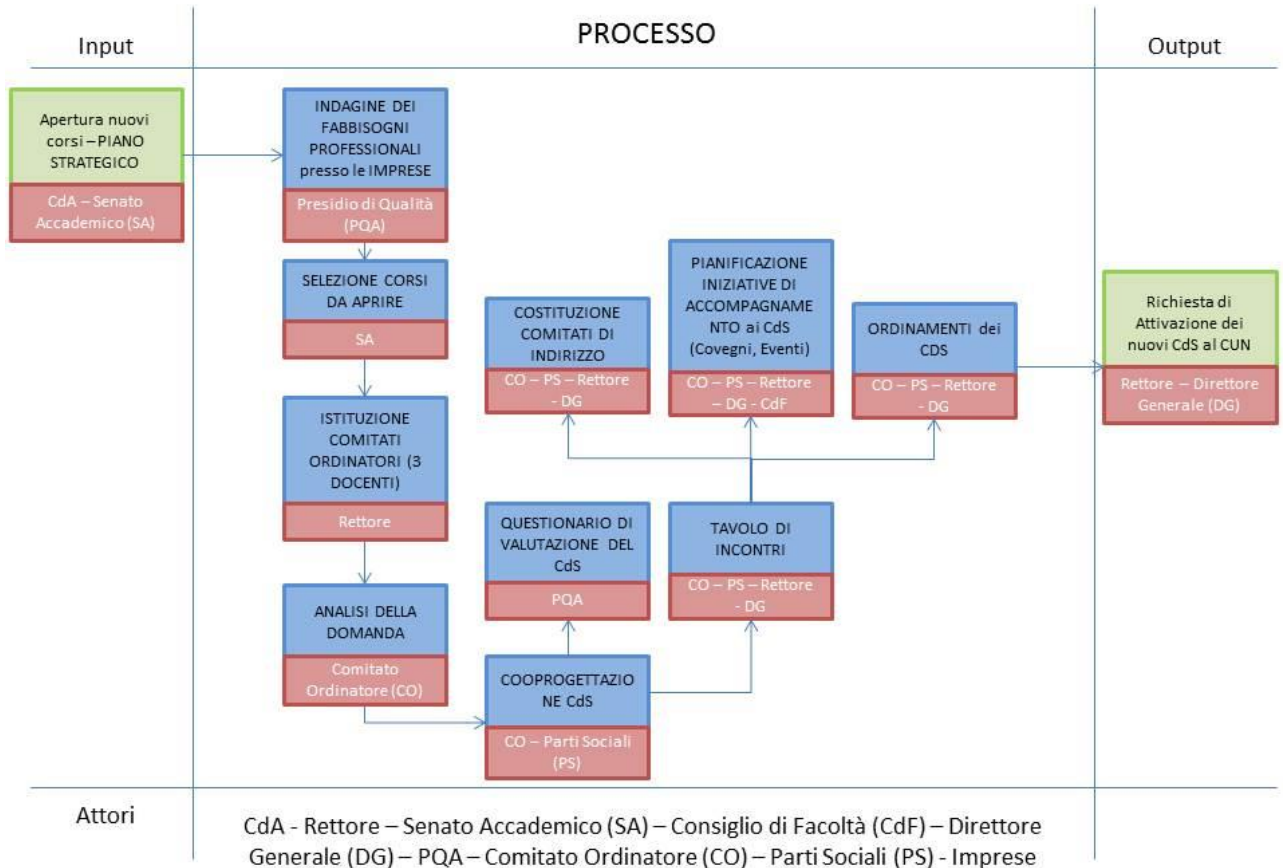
Input

PROCESSO

Output

Apertura nuovi corsi – PIANO STRATEGICO

CdA – Senato Accademico (SA)

INDAGINE DEI FABBISOGNI PROFESSIONALI presso le IMPRESE

Presidio di Qualità (PQA)

SELEZIONE CORSI DA APRIRE

SA

ISTITUZIONE COMITATI ORDINATORI (3 DOCENTI)

Rettore

ANALISI DELLA DOMANDA

Comitato Ordinatore (CO)

COOPROGETTAZIONE CdS

CO – Parti Sociali (PS)

QUESTIONARIO DI VALUTAZIONE DEL CdS

PQA

TAVOLO DI INCONTRI

CO – PS – Rettore - DG

COSTITUZIONE COMITATI DI INDIRIZZO

CO – PS – Rettore - DG

PIANIFICAZIONE INIZIATIVE DI ACCOMPAGNAMENTO ai CdS (Covegni, Eventi)

CO – PS – Rettore – DG - CdF

ORDINAMENTI dei CDS

CO – PS – Rettore - DG

Richiesta di Attivazione dei nuovi CdS al CUN

Rettore – Direttore Generale (DG)

Attori

CdA - Rettore – Senato Accademico (SA) – Consiglio di Facoltà (CdF) – Direttore Generale (DG) – PQA – Comitato Ordinatore (CO) – Parti Sociali (PS) - Imprese